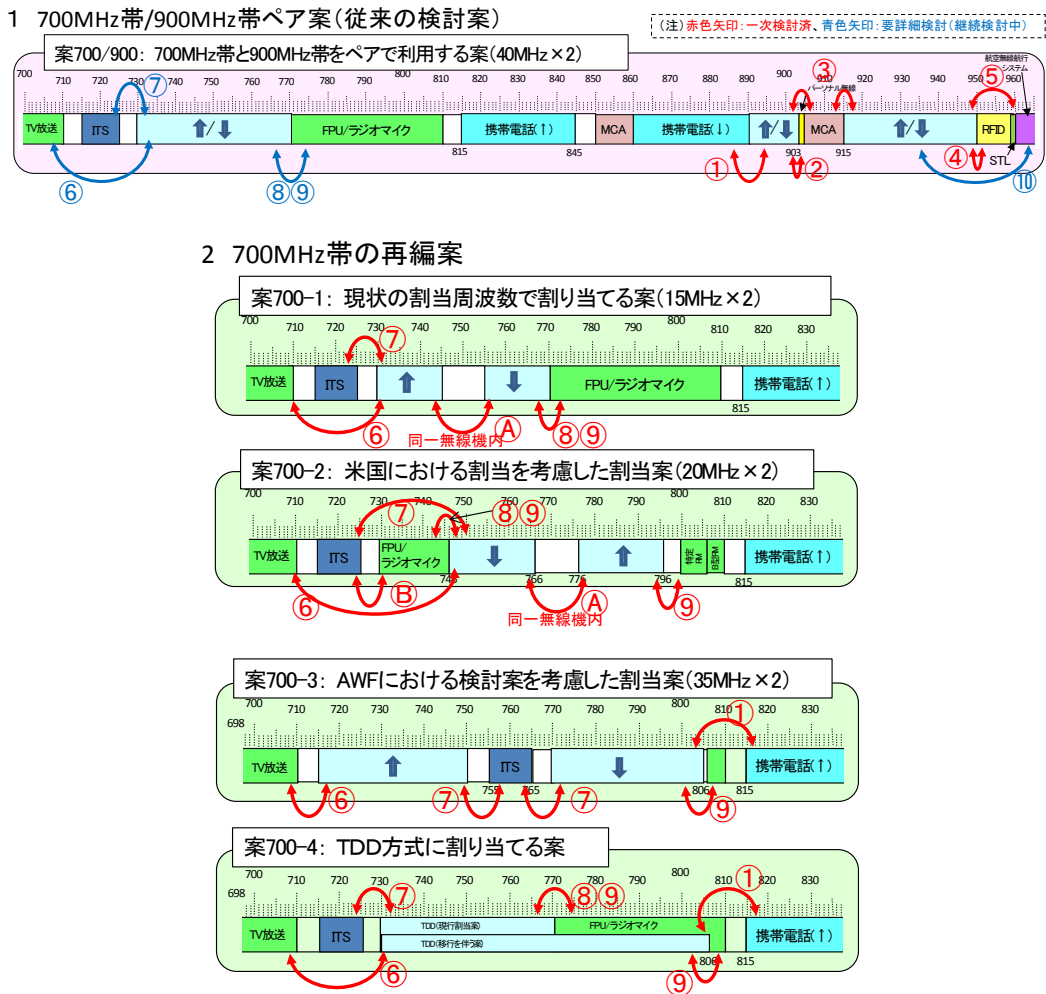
1　700MHz帯/900MHz帯ペア案（従来の検討案）

（注）赤色矢印：一次検討済、青色矢印：要詳細検討（継続検討中）

案700/900：700MHz帯と900MHz帯をペアで利用する案（40MHz×2）

700 710 720 730 740 750 760 770 780 790 800 810 820 830 840 850 860 870 880 890 900 910 920 930 940 950 960

TV放送　ITS　⬆/⬇　FPU/ラジオマイク　携帯電話(↑)　MCA　携帯電話(↓)　⬆/⬇　MCA　⬆/⬇　RFID

パーソナル無線　航空無線航行システム　STL

815　845　903　915

⑦ ⑥ ⑧⑨ ① ② ③ ④ ⑤ ⑩

2　700MHz帯の再編案

案700-1：現状の割当周波数で割り当てる案（15MHz×2）

700 710 720 730 740 750 760 770 780 790 800 810 820 830

TV放送　ITS　⬆　⬇　FPU/ラジオマイク　携帯電話(↑)

815

⑦ ⑥ 同一無線機内 Ⓐ ⑧⑨

案700-2：米国における割当を考慮した割当案（20MHz×2）

700 710 720 730 740 750 760 770 780 790 800 810 820 830

TV放送　ITS　FPU/ラジオマイク　⬇　⬆　特定FM　BSFM　携帯電話(↑)

746　766　776　796　815

⑦ ⑧⑨ ⑥ Ⓑ Ⓐ 同一無線機内 ⑨

案700-3：AWFにおける検討案を考慮した割当案（35MHz×2）

698 700 710 720 730 740 750 760 770 780 790 800 810 820 830

TV放送　⬆　ITS　⬇　携帯電話(↑)

755　765　806　815

① ⑥ ⑦ ⑦ ⑨

案700-4：TDD方式に割り当てる案

698 700 710 720 730 740 750 760 770 780 790 800 810 820 830

TV放送　ITS　TDD(現行割当案)　FPU/ラジオマイク　TDD(移行を伴う案)　携帯電話(↑)

806　815

⑦ ⑧⑨ ① ⑥ ⑨